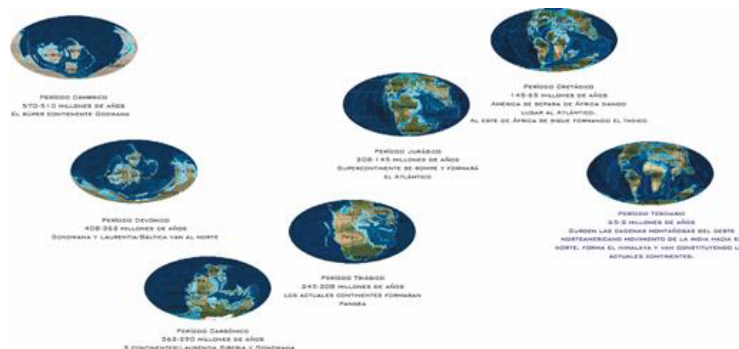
Período Cámbrico
570-510 millones de años
El súper continente Godwana

Período Cretácico
145-65 millones de años
América se separa de África dando lugar al Atlántico.
Al este de África se sigue formando el Índico

Período Jurásico
208-145 millones de años
Supercontinente se rompe y formará el Atlántico

Período Devónico
408-363 millones de años
Gondwana y Laurentia/Báltica van al norte

Período Terciario
65-2 millones de años
Surgen las cadenas montañosas del oeste norteamericano movimiento de la India hacia el norte, forma el Himalaya y van constituyendo los actuales continentes.

Período Triásico
245-208 millones de años
Los actuales continentes formaban Pangea

Período Carbónico
363-290 millones de años
3 continentes: Laurencia, Siberia y Gondwana